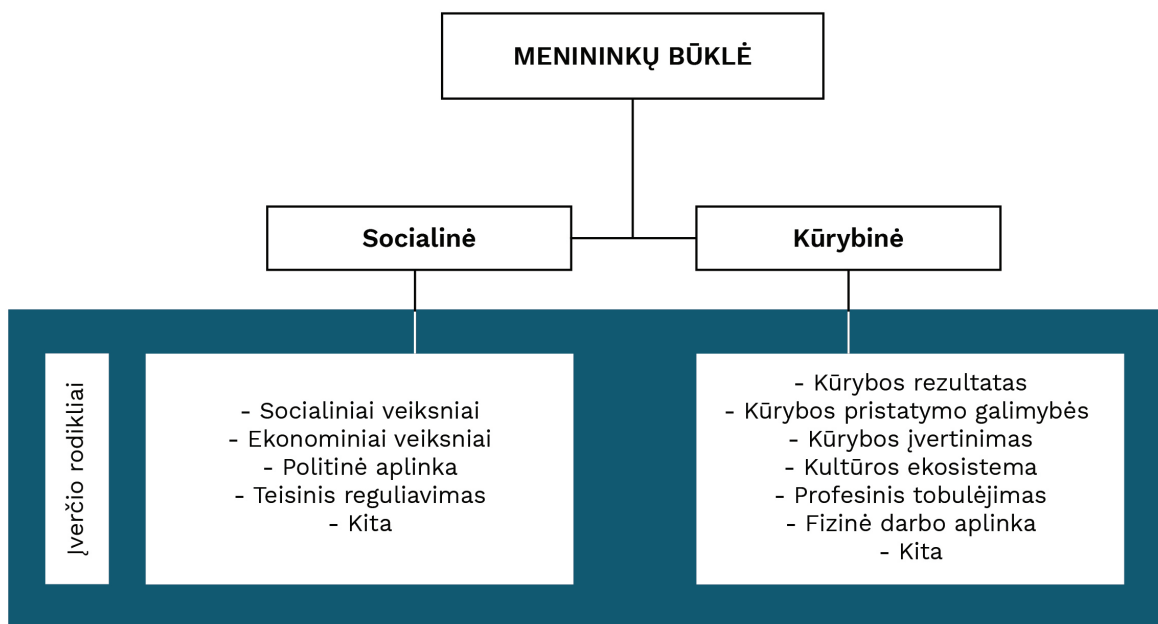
MENININKŲ BŪKLĖ

Socialinė

Kūrybinė

Įverčio rodikliai

- Socialiniai veiksniai
- Ekonominiai veiksniai
- Politinė aplinka
- Teisinis reguliavimas
- Kita

- Kūrybos rezultatas
- Kūrybos pristatymo galimybės
- Kūrybos įvertinimas
- Kultūros ekosistema
- Profesinis tobulėjimas
- Fizinė darbo aplinka
- Kita